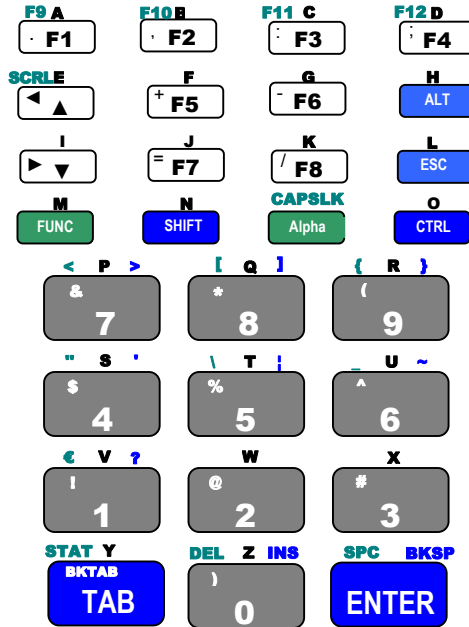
F9 A
. F1

F10 B
, F2

F11 C
: F3

F12 D
; F4

SCRL E
◄ ▲

F
+ F5

G
- F6

H
ALT

I
► ▼

J
= F7

K
/ F8

L
ESC

M
FUNC

N
SHIFT

CAPSLK
Alpha

O
CTRL

< P >
&
7

[ Q ]
*
8

{ R }
(
9

" S '
$
4

\ T ¦
%
5

_ U ~
^
6

€ V ?
!
1

W
@
2

X
#
3

STAT Y
BKTAB
TAB

DEL Z INS
)
0

SPC BKSP
ENTER